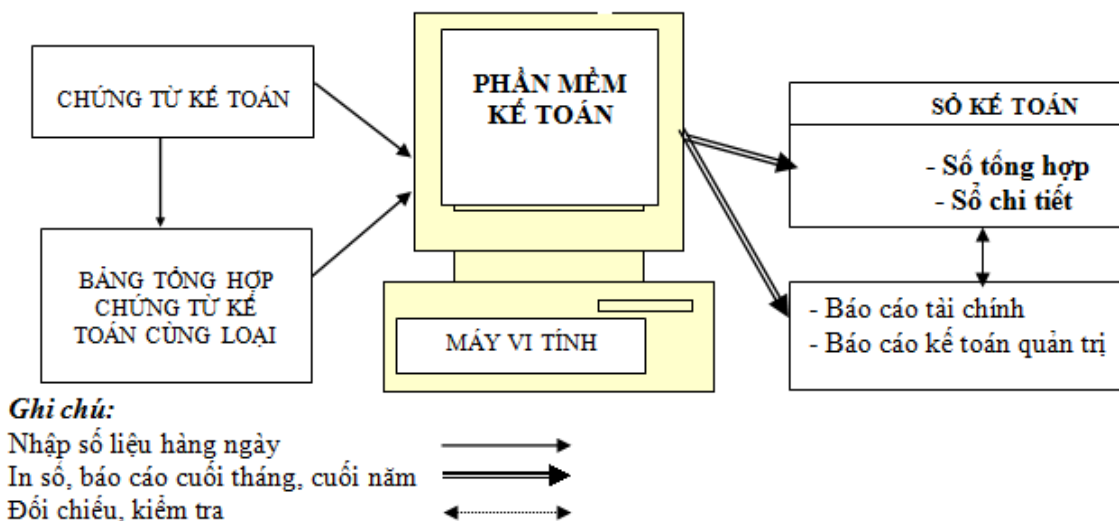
CHỨNG TỪ KẾ TOÁN

BẢNG TỔNG HỢP CHỨNG TỪ KẾ TOÁN CÙNG LOẠI

PHẦN MỀM KẾ TOÁN

MÁY VI TÍNH

SỔ KẾ TOÁN

- Sổ tổng hợp
- Sổ chi tiết

- Báo cáo tài chính
- Báo cáo kế toán quản trị

Ghi chú:
Nhập số liệu hàng ngày
In sổ, báo cáo cuối tháng, cuối năm
Đối chiếu, kiểm tra